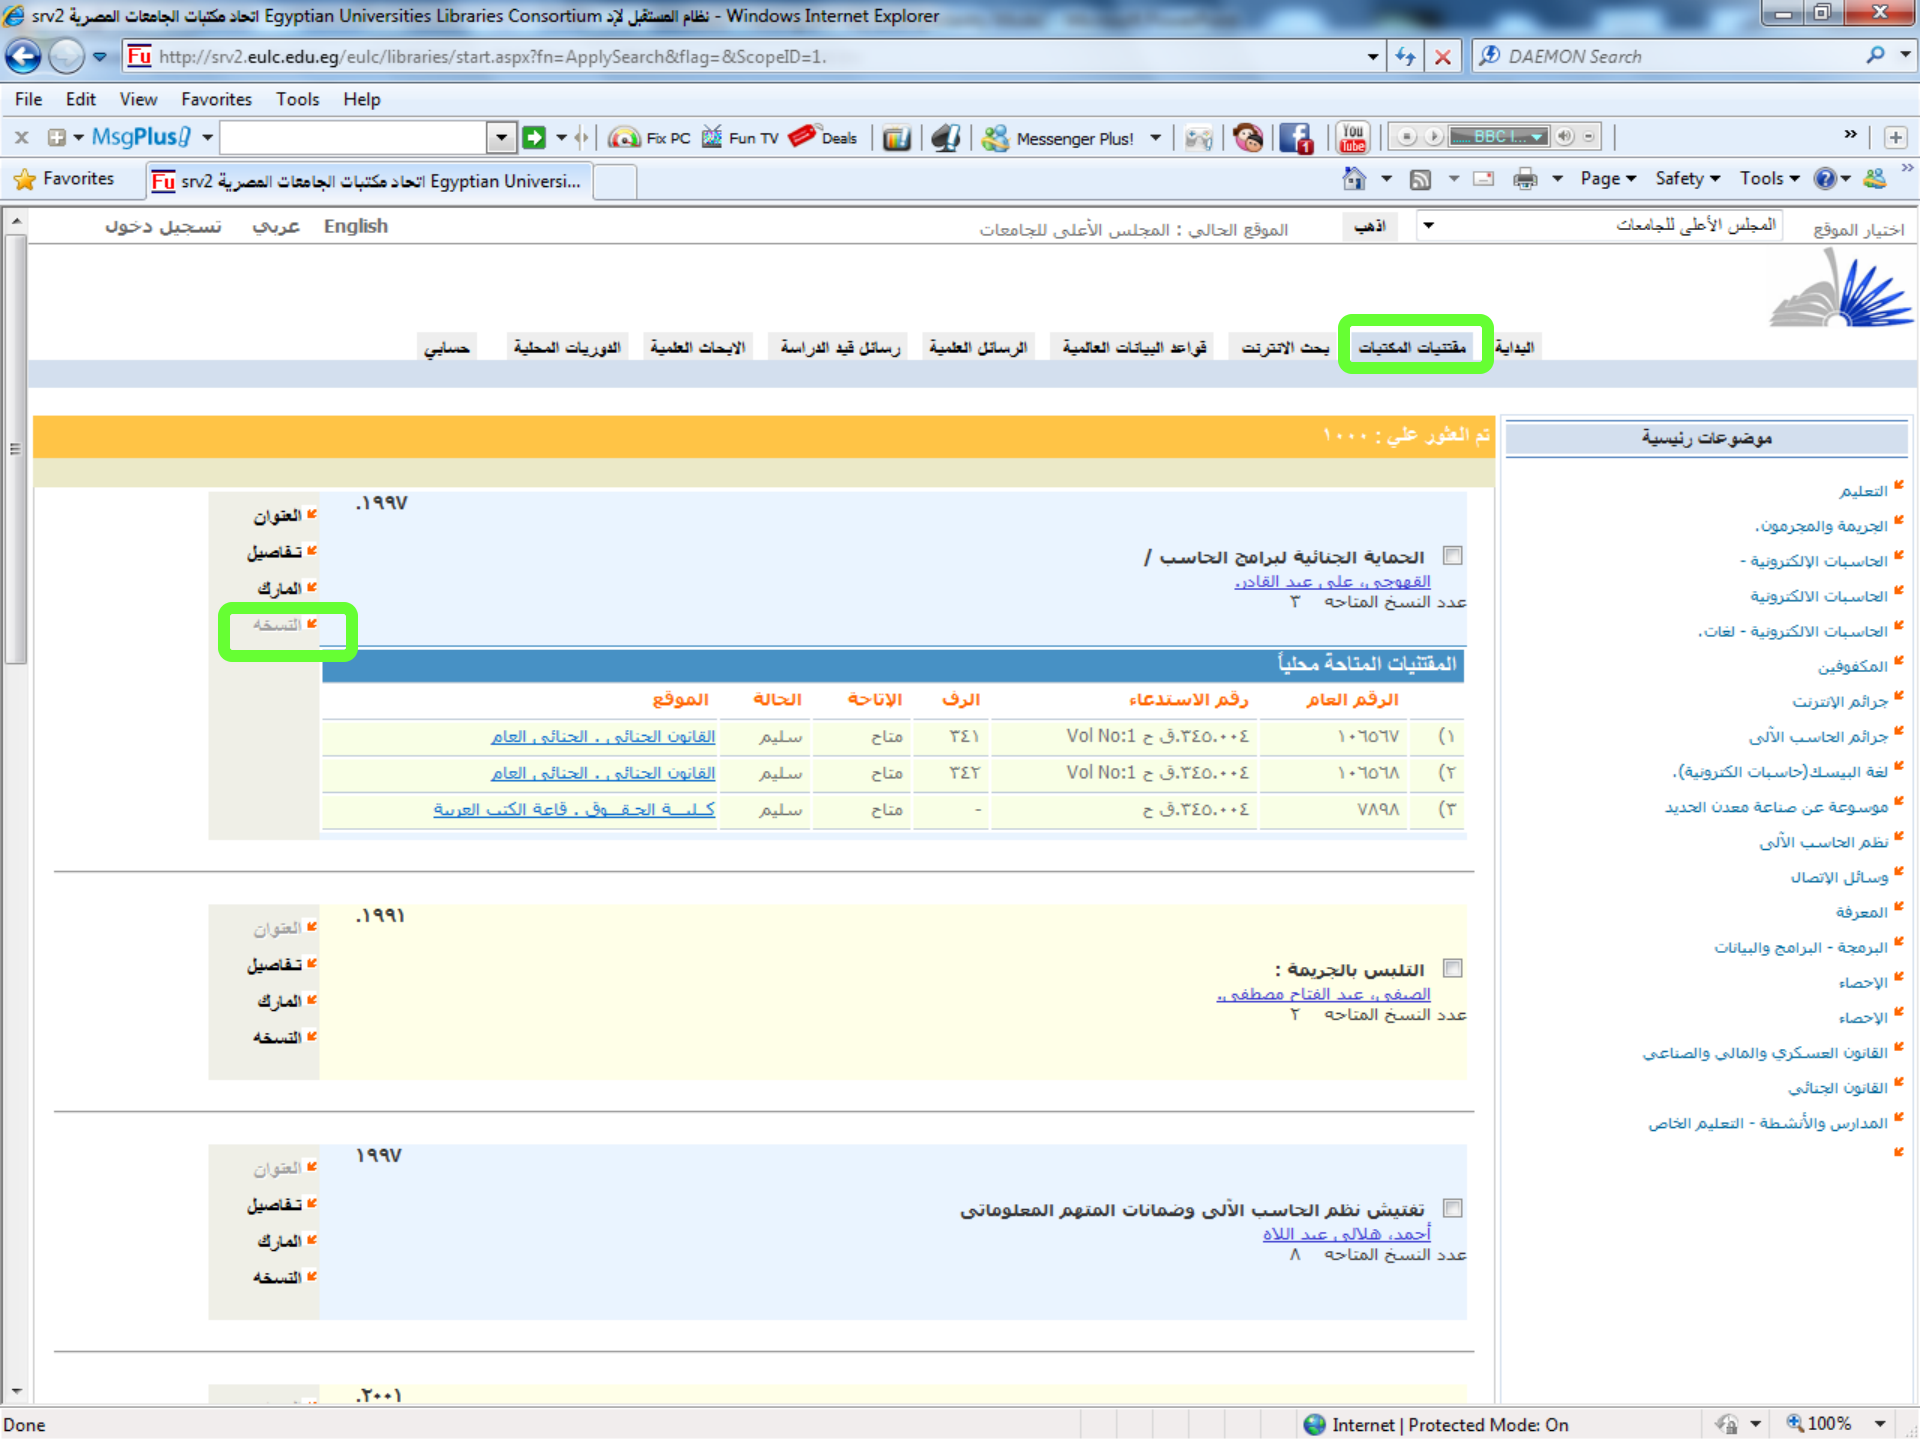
srv2 اتحاد مكتبات الجامعات المصرية Egyptian Universities Libraries Consortium نظام المستقبل لإ - Windows Internet Explorer

http://srv2.eulc.edu.eg/eulc/libraries/start.aspx?fn=ApplySearch&flag=&ScopeID=1.

DAEMON Search

File Edit View Favorites Tools Help

MsgPlus! Fix PC Fun TV Deals Messenger Plus! BBC I...

Favorites srv2 اتحاد مكتبات الجامعات المصرية Egyptian Universi...

Page Safety Tools

اختيار الموقع المجلس الأعلى للجامعات اذهب الموقع الحالي : المجلس الأعلى للجامعات English عربي تسجيل دخول

البداية مقتنيات المكتبات بحث الانترنت قواعد البيانات العالمية الرسائل العلمية رسائل قيد الدراسة الابحاث العلمية الدوريات المحلية حسابي

موضوعات رئيسية

التعليم
الجريمة والمجرمون.
الحاسبات الإلكترونية -
الحاسبات الالكترونية
الحاسبات الالكترونية - لغات.
المكفوفين
جرائم الإنترنت
جرائم الحاسب الآلي
لغة البيسك(حاسبات الكترونية).
موسوعة عن صناعة معدن الحديد
نظم الحاسب الآلي
وسائل الإتصال
المعرفة
البرمجة - البرامج والبيانات
الإحصاء
الإحصاء
القانون العسكرى والمالى والصناعى
القانون الجنائي
المدارس والأنشطة - التعليم الخاص

تم العثور علي : ١٠٠٠

العنوان
تفاصيل
المارك
النسخة

.١٩٩٧

الحماية الجنائية لبرامج الحاسب /
القهوجى، على عبد القادر.
عدد النسخ المتاحة ٣

المقتنيات المتاحة محلياً

| | الرقم العام | رقم الاستدعاء | الرف | الإتاحة | الحالة | الموقع |
|---|---|---|---|---|---|---|
| (١ | ١٠٦٥٦٧ | ٣٤٥.٠٠٤ ق ج Vol No:1 | ٣٤١ | متاح | سليم | القانون الجنائى , الجنائى العام |
| (٢ | ١٠٦٥٦٨ | ٣٤٥.٠٠٤ ق ج Vol No:1 | ٣٤٢ | متاح | سليم | القانون الجنائى , الجنائى العام |
| (٣ | ٧٨٩٨ | ٣٤٥.٠٠٤ ق ج | - | متاح | سليم | كـلـيـة الحـقـوق , قاعة الكتب العربية |

العنوان
تفاصيل
المارك
النسخة

.١٩٩١

التلبس بالجريمة :
الصيفى، عبد الفتاح مصطفى.
عدد النسخ المتاحة ٢

العنوان
تفاصيل
المارك
النسخة

١٩٩٧

تفتيش نظم الحاسب الآلى وضمانات المتهم المعلوماتى
أحمد، هلالى عبد اللاه
عدد النسخ المتاحة ٨

.٢٠٠١

Done Internet | Protected Mode: On 100%